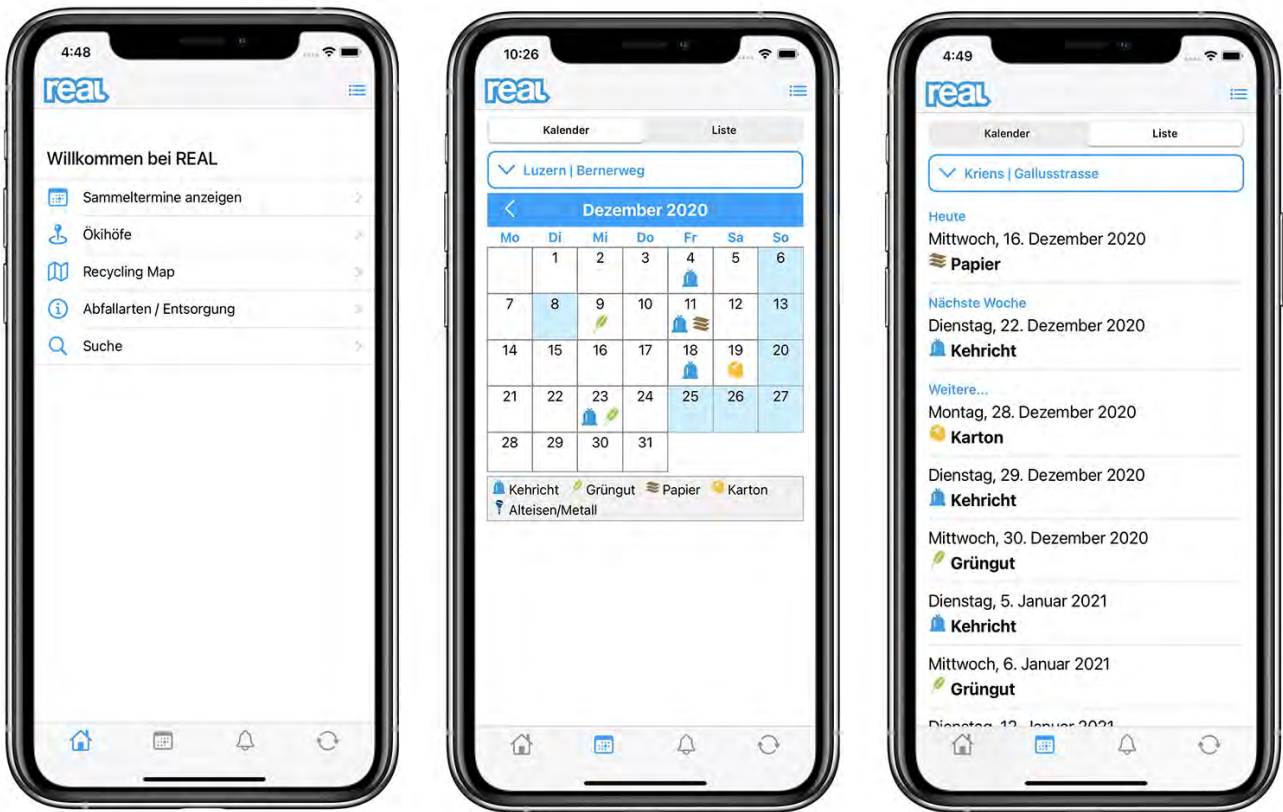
4:48

real

Willkommen bei REAL

Sammeltermine anzeigen

Ökihöfe

Recycling Map

Abfallarten / Entsorgung

Suche

10:26

real

Kalender | Liste

Luzern | Bernerweg

Dezember 2020

| Mo | Di | Mi | Do | Fr | Sa | So |
|---|---|---|---|---|---|---|
| | 1 | 2 | 3 | 4 | 5 | 6 |
| 7 | 8 | 9 | 10 | 11 | 12 | 13 |
| 14 | 15 | 16 | 17 | 18 | 19 | 20 |
| 21 | 22 | 23 | 24 | 25 | 26 | 27 |
| 28 | 29 | 30 | 31 | | | |

Kehricht Grüngut Papier Karton Alteisen/Metall

4:49

real

Kalender | Liste

Kriens | Gallusstrasse

Heute

Mittwoch, 16. Dezember 2020

Papier

Nächste Woche

Dienstag, 22. Dezember 2020

Kehricht

Weitere...

Montag, 28. Dezember 2020

Karton

Dienstag, 29. Dezember 2020

Kehricht

Mittwoch, 30. Dezember 2020

Grüngut

Dienstag, 5. Januar 2021

Kehricht

Mittwoch, 6. Januar 2021

Grüngut

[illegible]